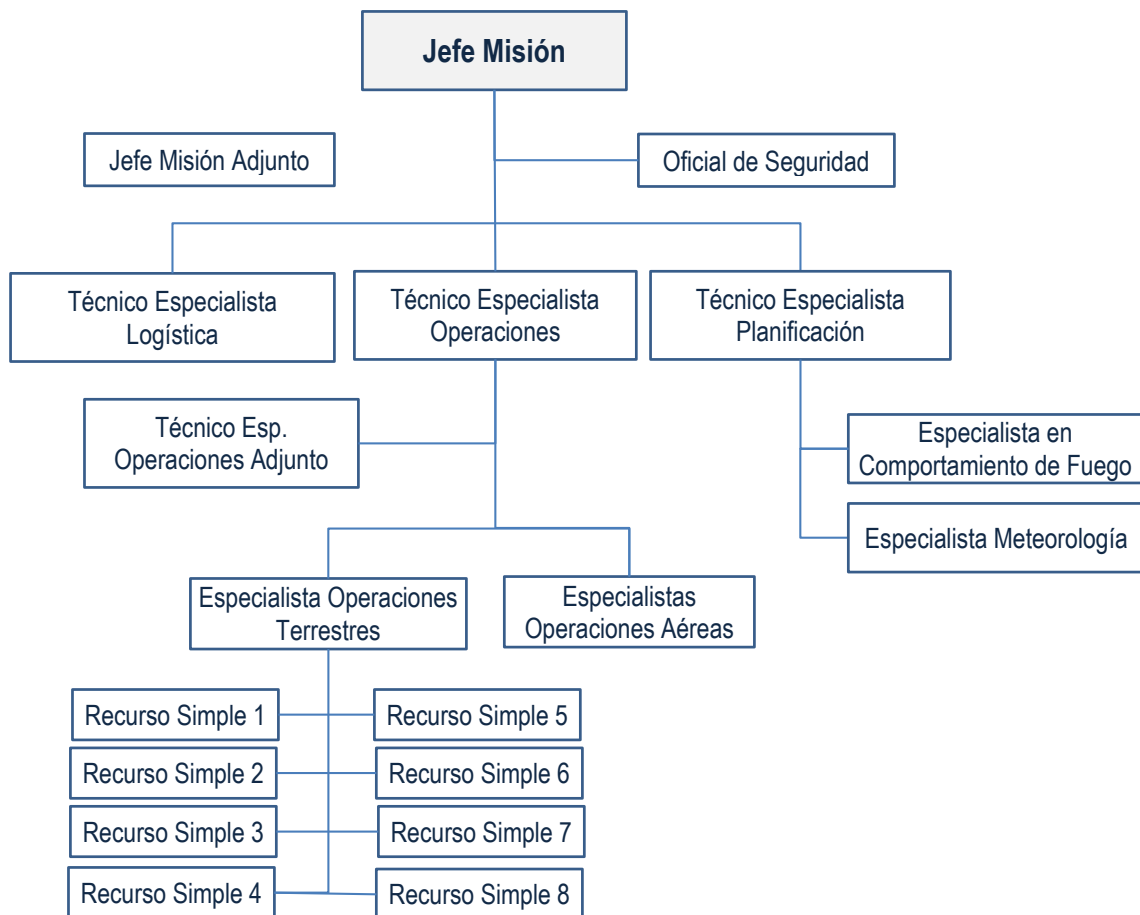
Jefe Misión

Jefe Misión Adjunto

Oficial de Seguridad

Técnico Especialista Logística

Técnico Especialista Operaciones

Técnico Especialista Planificación

Técnico Esp. Operaciones Adjunto

Especialista en Comportamiento de Fuego

Especialista Meteorología

Especialista Operaciones Terrestres

Especialistas Operaciones Aéreas

Recurso Simple 1

Recurso Simple 5

Recurso Simple 2

Recurso Simple 6

Recurso Simple 3

Recurso Simple 7

Recurso Simple 4

Recurso Simple 8